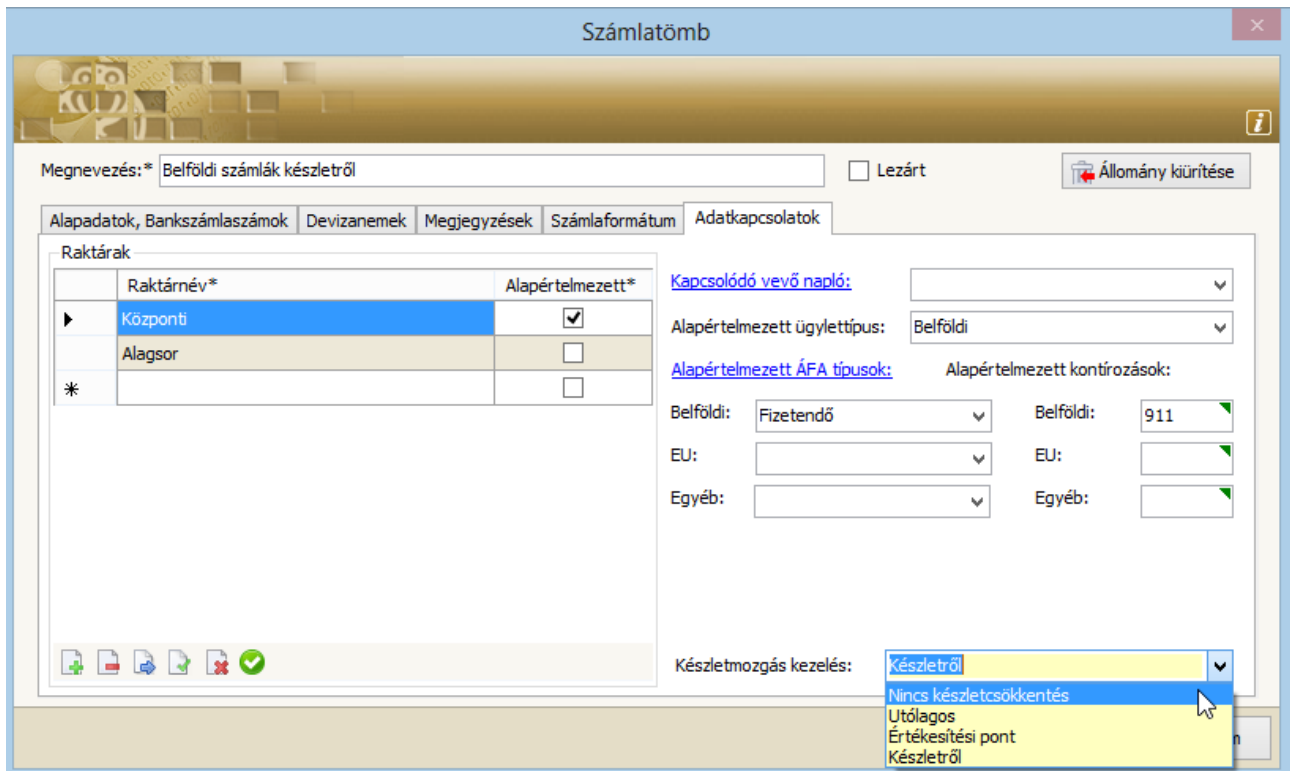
Számlatömb

Megnevezés:* Belföldi számlák készletről

Lezárt

Állomány kiürítése

Alapadatok, Bankszámlaszámok | Devizanemek | Megjegyzések | Számlaformátum | Adatkapcsolatok

Raktárak

| | Raktárnév* | Alapértelmezett* |
|---|---|---|
| ▶ | Központi | ☑ |
| | Alagsor | ☐ |
| * | | ☐ |

Kapcsolódó vevő napló:

Alapértelmezett ügylettípus: Belföldi

Alapértelmezett ÁFA típusok:

Alapértelmezett kontírozások:

Belföldi: Fizetendő

Belföldi: 911

EU:

EU:

Egyéb:

Egyéb:

Készletmozgás kezelés: Készletről

Nincs készletcsökkentés
Utólagos
Értékesítési pont
Készletről

m